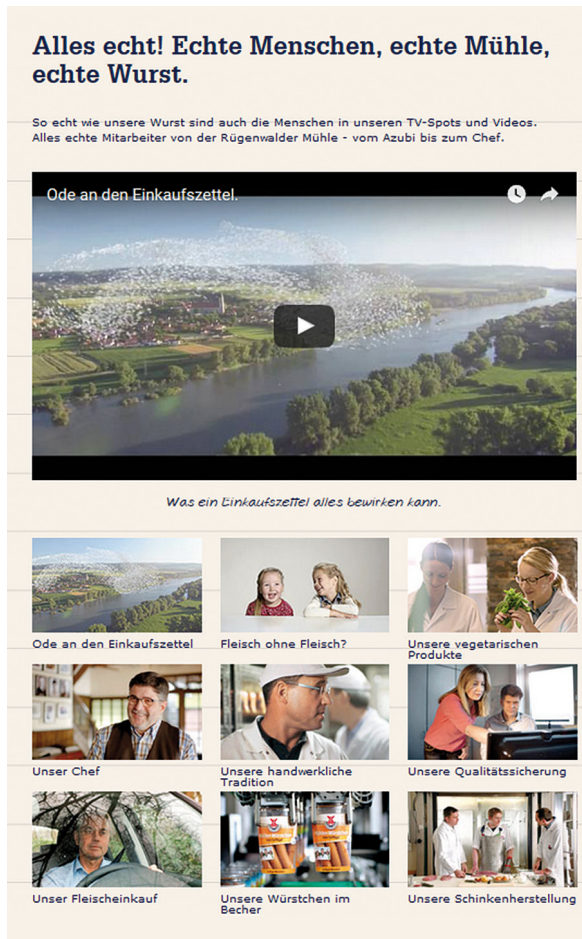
Alles echt! Echte Menschen, echte Mühle, echte Wurst.

So echt wie unsere Wurst sind auch die Menschen in unseren TV-Spots und Videos. Alles echte Mitarbeiter von der Rügenwalder Mühle - vom Azubi bis zum Chef.

Ode an den Einkaufszettel.

Was ein Einkaufszettel alles bewirken kann.

Ode an den Einkaufszettel

Fleisch ohne Fleisch?

Unsere vegetarischen Produkte

Unser Chef

Unsere handwerkliche Tradition

Unsere Qualitätssicherung

Unser Fleischeinkauf

Unsere Würstchen im Becher

Unsere Schinkenherstellung